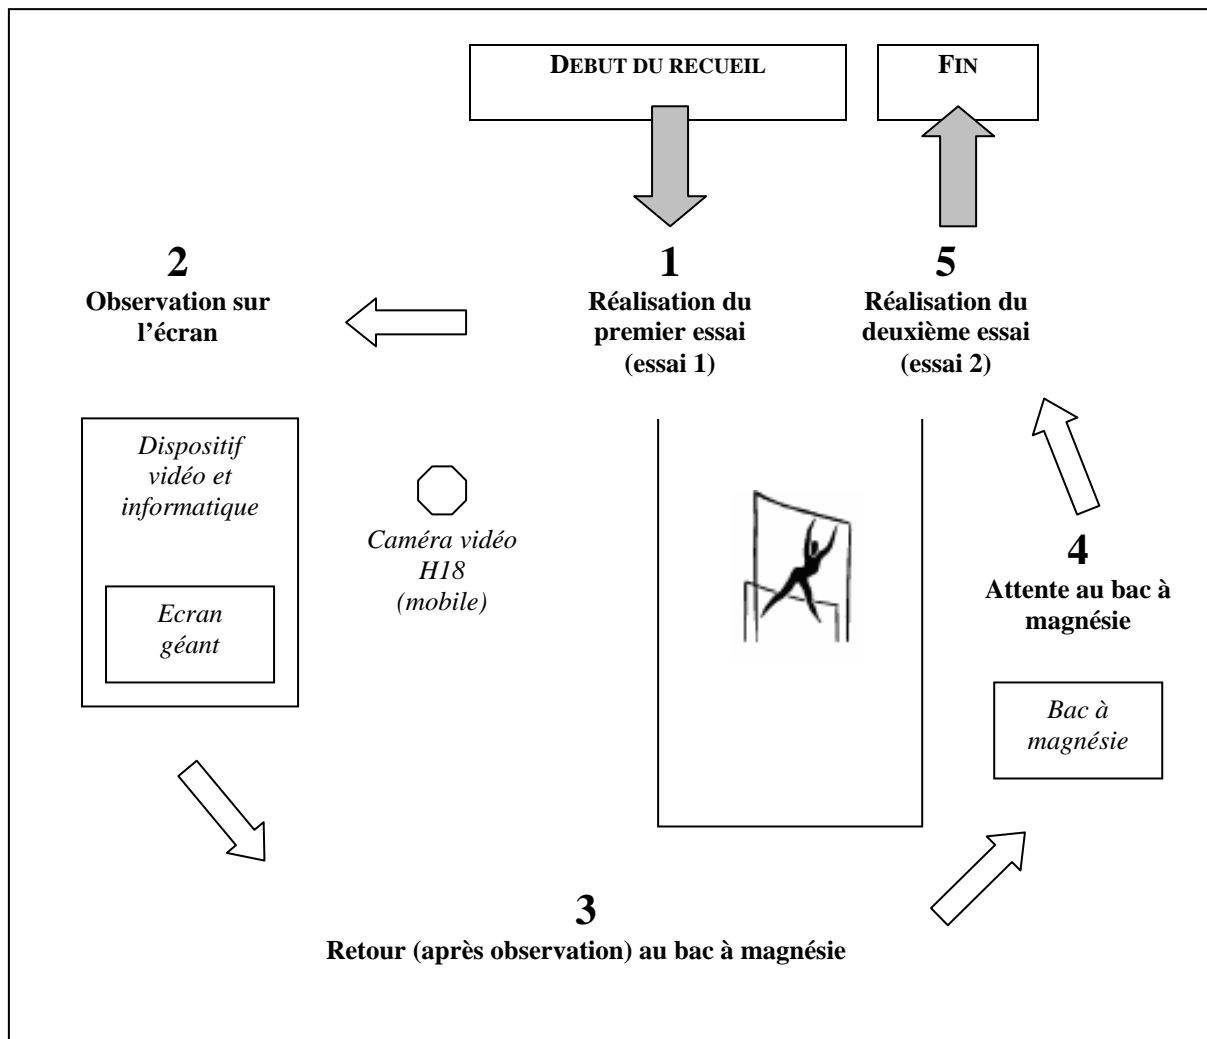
DEBUT DU RECUEIL

FIN

2
Observation sur l'écran

1
Réalisation du premier essai (essai 1)

5
Réalisation du deuxième essai (essai 2)

Dispositif vidéo et informatique

Ecran géant

Caméra vidéo H18 (mobile)

4
Attente au bac à magnésie

Bac à magnésie

3
Retour (après observation) au bac à magnésie